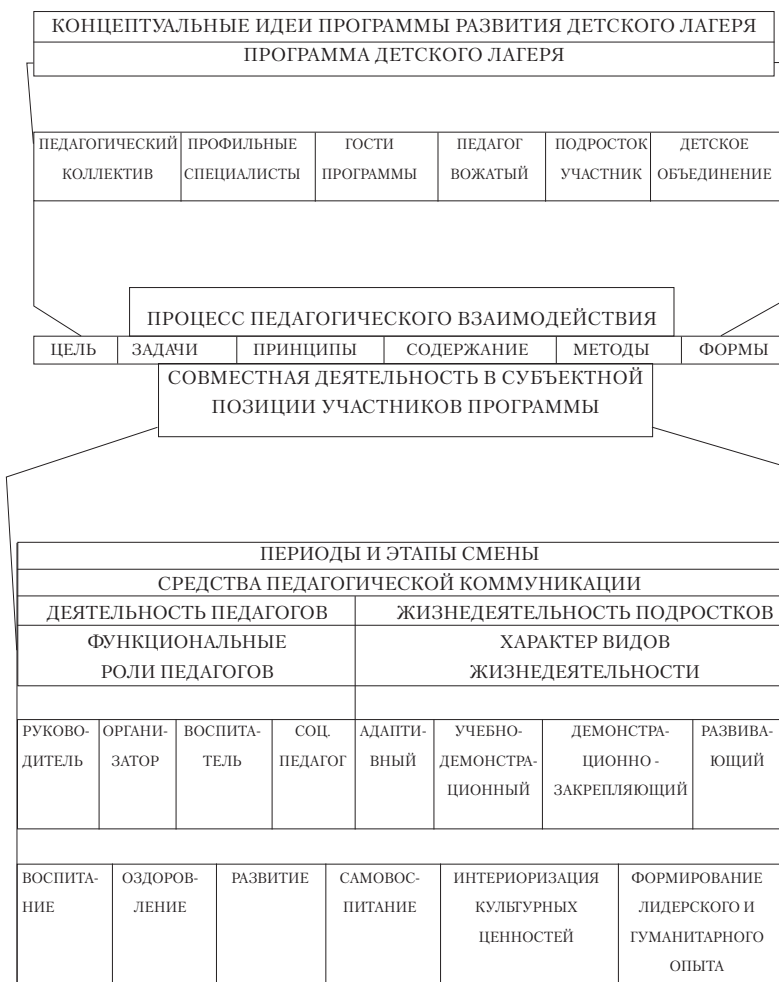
КОНЦЕПТУАЛЬНЫЕ ИДЕИ ПРОГРАММЫ РАЗВИТИЯ ДЕТСКОГО ЛАГЕРЯ

ПРОГРАММА ДЕТСКОГО ЛАГЕРЯ

| ПЕДАГОГИЧЕСКИЙ КОЛЛЕКТИВ | ПРОФИЛЬНЫЕ СПЕЦИАЛИСТЫ | ГОСТИ ПРОГРАММЫ | ПЕДАГОГ ВОЖАТЫЙ | ПОДРОСТОК УЧАСТНИК | ДЕТСКОЕ ОБЪЕДИНЕНИЕ |
|---|---|---|---|---|---|

ПРОЦЕСС ПЕДАГОГИЧЕСКОГО ВЗАИМОДЕЙСТВИЯ

| ЦЕЛЬ | ЗАДАЧИ | ПРИНЦИПЫ | СОДЕРЖАНИЕ | МЕТОДЫ | ФОРМЫ |
|---|---|---|---|---|---|

СОВМЕСТНАЯ ДЕЯТЕЛЬНОСТЬ В СУБЪЕКТНОЙ ПОЗИЦИИ УЧАСТНИКОВ ПРОГРАММЫ

ПЕРИОДЫ И ЭТАПЫ СМЕНЫ

СРЕДСТВА ПЕДАГОГИЧЕСКОЙ КОММУНИКАЦИИ

ДЕЯТЕЛЬНОСТЬ ПЕДАГОГОВ

ФУНКЦИОНАЛЬНЫЕ РОЛИ ПЕДАГОГОВ

ЖИЗНЕДЕЯТЕЛЬНОСТЬ ПОДРОСТКОВ

ХАРАКТЕР ВИДОВ ЖИЗНЕДЕЯТЕЛЬНОСТИ

| РУКОВОДИТЕЛЬ | ОРГАНИЗАТОР | ВОСПИТАТЕЛЬ | СОЦ. ПЕДАГОГ | АДАПТИВНЫЙ | УЧЕБНО-ДЕМОНСТРАЦИОННЫЙ | ДЕМОНСТРАЦИОННО - ЗАКРЕПЛЯЮЩИЙ | РАЗВИВАЮЩИЙ |
|---|---|---|---|---|---|---|---|

| ВОСПИТАНИЕ | ОЗДОРОВЛЕНИЕ | РАЗВИТИЕ | САМОВОСПИТАНИЕ | ИНТЕРИОРИЗАЦИЯ КУЛЬТУРНЫХ ЦЕННОСТЕЙ | ФОРМИРОВАНИЕ ЛИДЕРСКОГО И ГУМАНИТАРНОГО ОПЫТА |
|---|---|---|---|---|---|